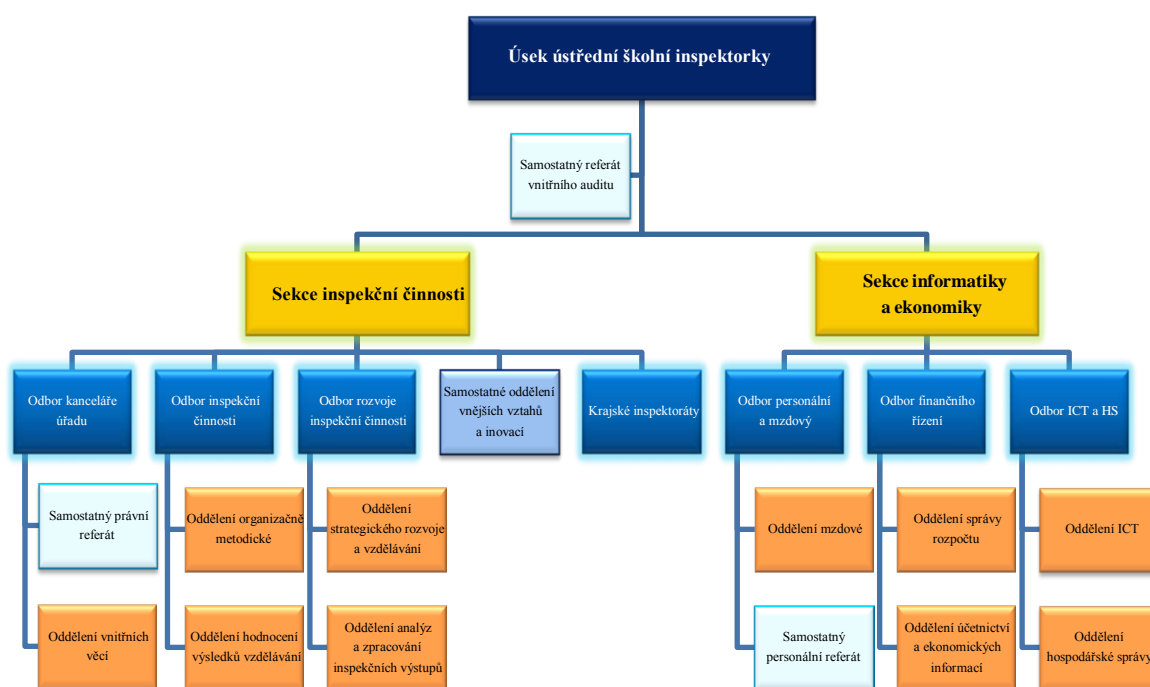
Úsek ústřední školní inspektorky

Samostatný referát vnitřního auditu

Sekce inspekční činnosti

Sekce informatiky a ekonomiky

Odbor kanceláře úřadu

Samostatný právní referát

Oddělení vnitřních věcí

Odbor inspekční činnosti

Oddělení organizačně metodické

Oddělení hodnocení výsledků vzdělávání

Odbor rozvoje inspekční činnosti

Oddělení strategického rozvoje a vzdělávání

Oddělení analýz a zpracování inspekčních výstupů

Samostatné oddělení vnějších vztahů a inovací

Krajské inspektoráty

Odbor personální a mzdový

Oddělení mzdové

Samostatný personální referát

Odbor finančního řízení

Oddělení správy rozpočtu

Oddělení účetnictví a ekonomických informací

Odbor ICT a HS

Oddělení ICT

Oddělení hospodářské správy